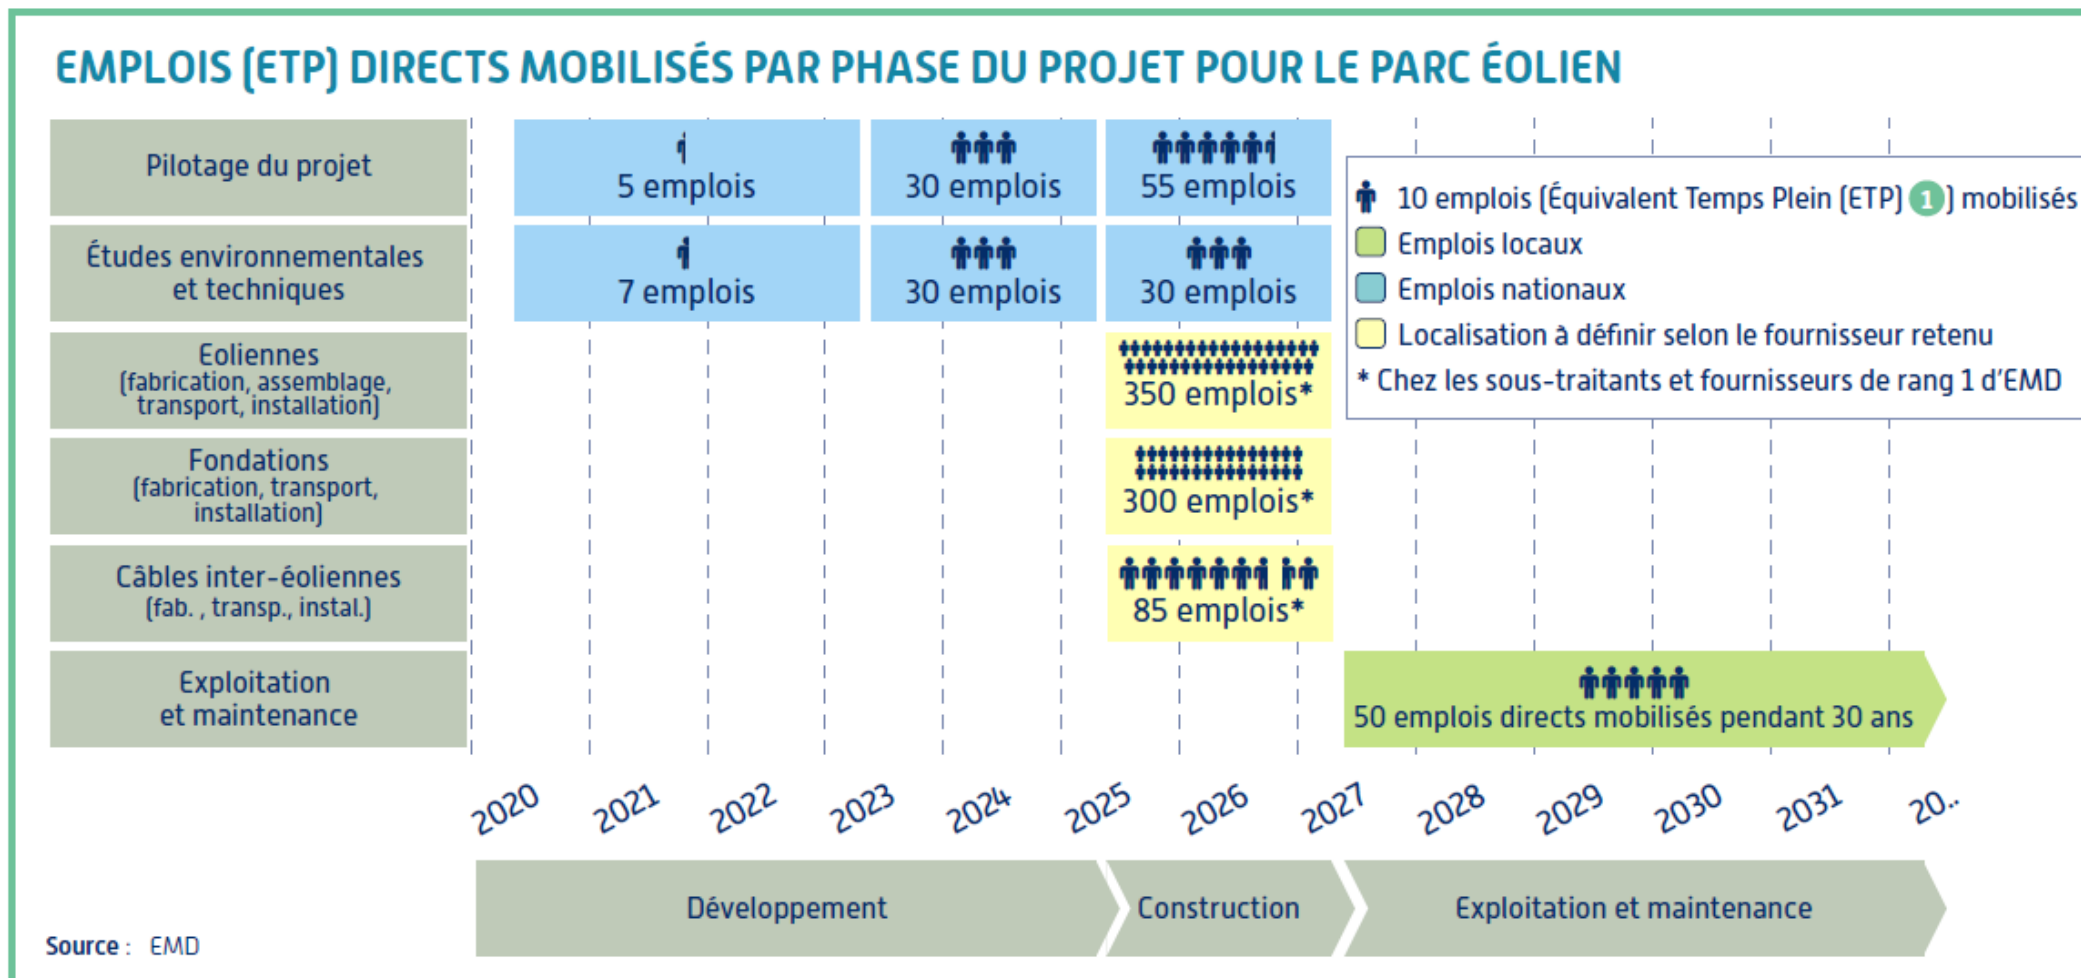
EMPLOIS (ETP) DIRECTS MOBILISÉS PAR PHASE DU PROJET POUR LE PARC ÉOLIEN

Pilotage du projet
5 emplois
30 emplois
55 emplois

Études environnementales et techniques
7 emplois
30 emplois
30 emplois

Eoliennes (fabrication, assemblage, transport, installation)
350 emplois*

Fondations (fabrication, transport, installation)
300 emplois*

Câbles inter-éoliennes (fab. , transp., instal.)
85 emplois*

Exploitation et maintenance
50 emplois directs mobilisés pendant 30 ans

10 emplois (Équivalent Temps Plein (ETP) 1) mobilisés
Emplois locaux
Emplois nationaux
Localisation à définir selon le fournisseur retenu
* Chez les sous-traitants et fournisseurs de rang 1 d'EMD

2020 2021 2022 2023 2024 2025 2026 2027 2028 2029 2030 2031 20..

Développement
Construction
Exploitation et maintenance

Source : EMD